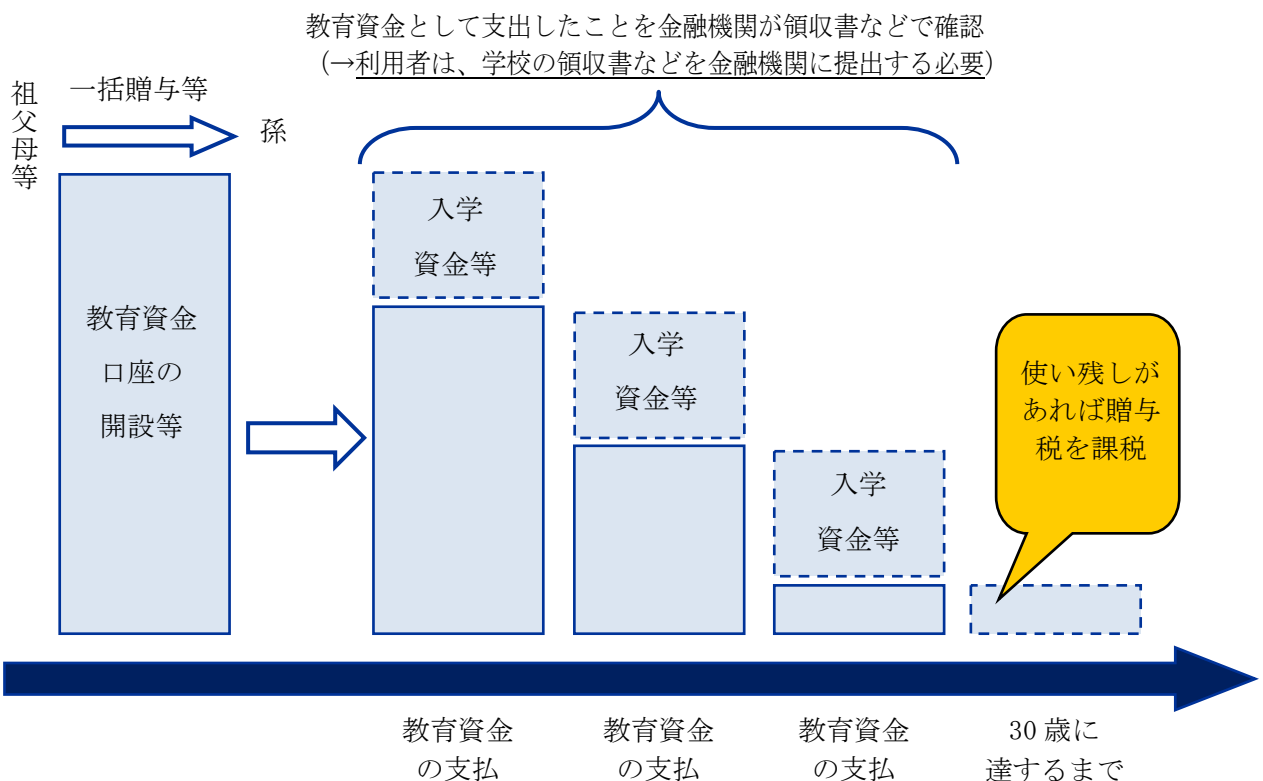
教育資金として支出したことを金融機関が領収書などで確認
（→利用者は、学校の領収書などを金融機関に提出する必要）

祖父母等

一括贈与等

孫

教育資金口座の開設等

入学資金等

入学資金等

入学資金等

使い残しがあれば贈与税を課税

教育資金の支払

教育資金の支払

教育資金の支払

30歳に達するまで